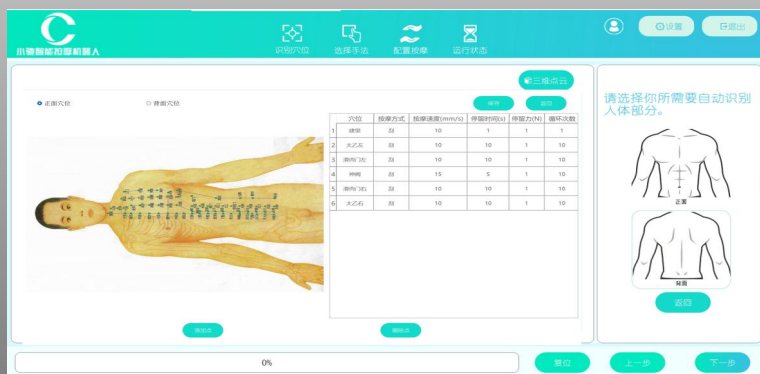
小宝智能按摩机器人

识别穴位 选择手法 配置按摩 运行状态

设置 退出

三维点云

正面穴位 背面穴位

保存 返回

|  | 穴位 | 按摩方式 | 按摩速度(mm/s) | 停留时间(s) | 停留力(N) | 循环次数 |
|---|---|---|---|---|---|---|
| 1 | 建里 | 刮 | 10 | 1 | 1 | 1 |
| 2 | 太乙左 | 刮 | 10 | 10 | 1 | 10 |
| 3 | 滑肉门左 | 刮 | 10 | 10 | 1 | 10 |
| 4 | 神阙 | 刮 | 15 | 5 | 1 | 10 |
| 5 | 滑肉门右 | 刮 | 10 | 10 | 1 | 10 |
| 6 | 太乙右 | 刮 | 10 | 10 | 1 | 10 |

添加点 删除点

请选择你所需要自动识别人体部分。

正面

背面

返回

0%

复位 上一步 下一步